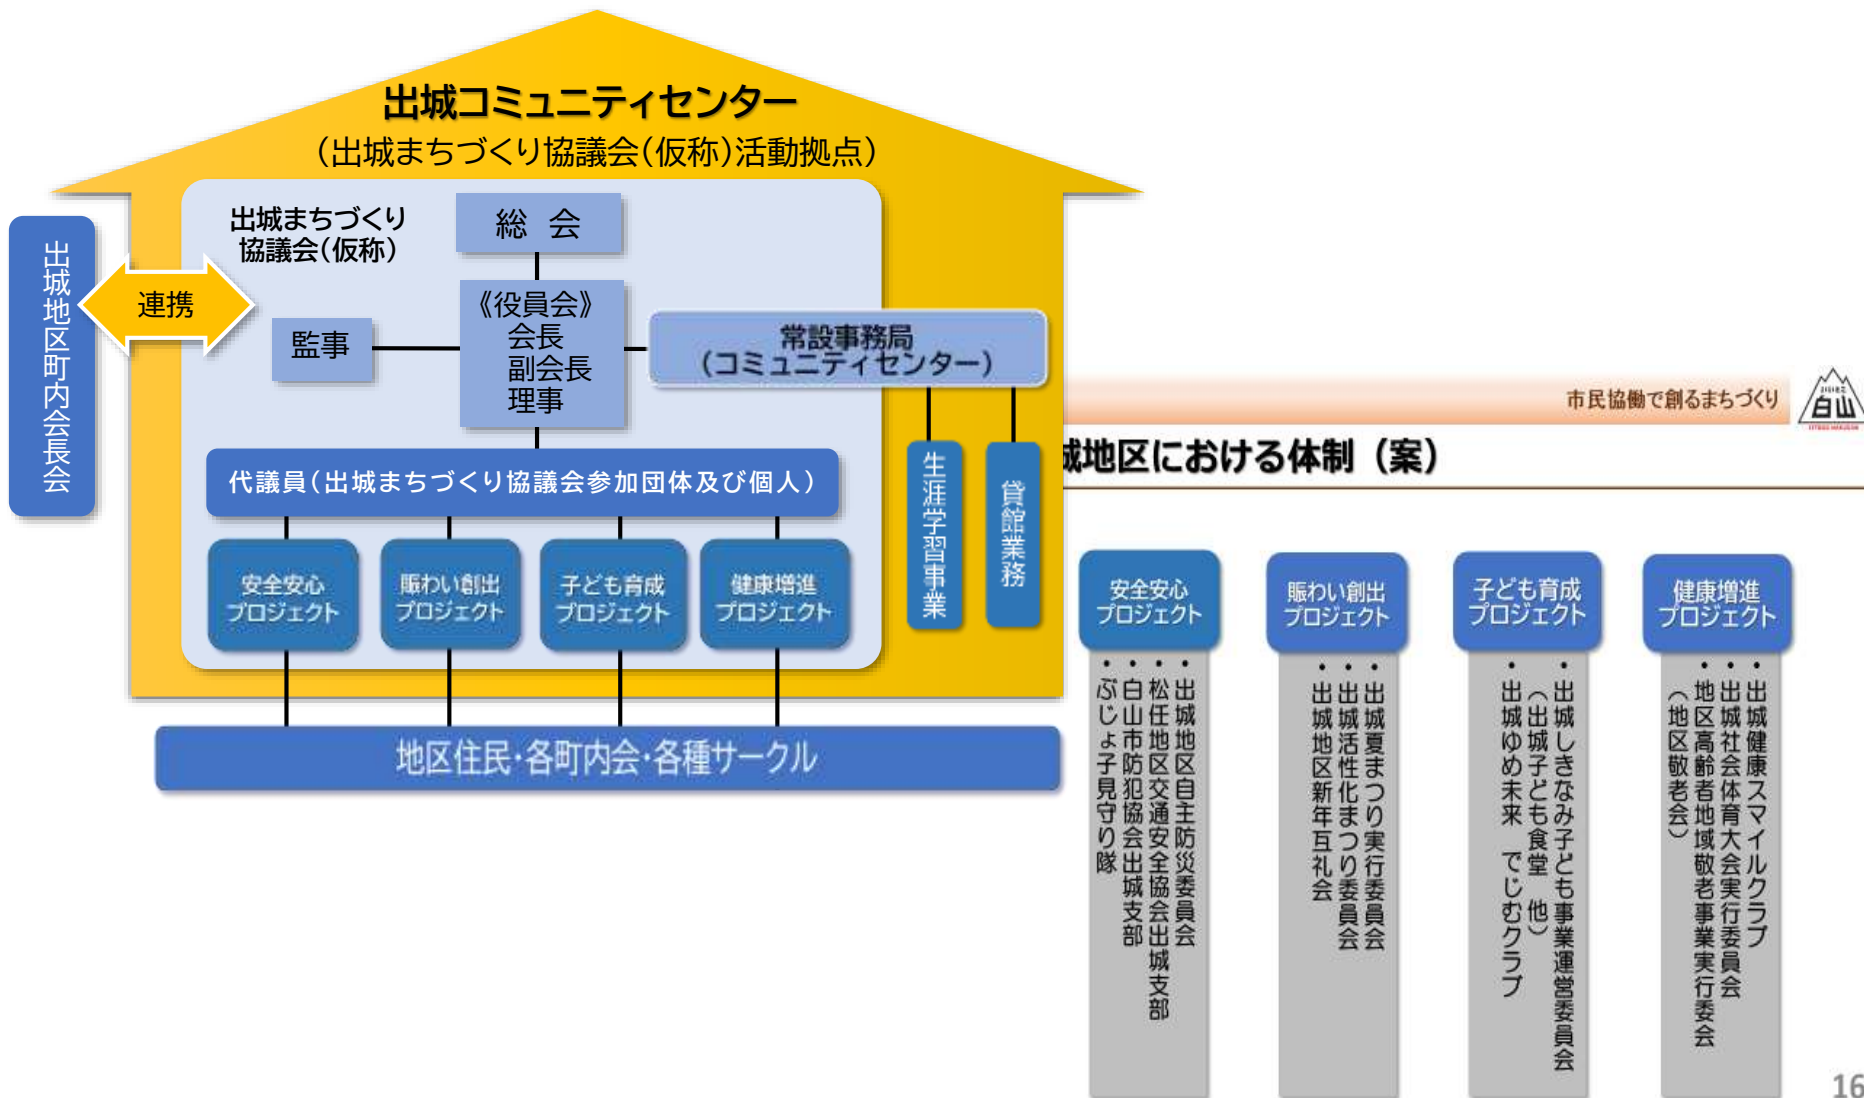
出城コミュニティセンター
（出城まちづくり協議会（仮称）活動拠点）

出城地区町内会長会

連携

出城まちづくり協議会（仮称）

総　会

監事

《役員会》
会長
副会長
理事

常設事務局
（コミュニティセンター）

代議員（出城まちづくり協議会参加団体及び個人）

安全安心プロジェクト

賑わい創出プロジェクト

子ども育成プロジェクト

健康増進プロジェクト

生涯学習事業

貸館業務

地区住民・各町内会・各種サークル

市民協働で創るまちづくり

白山

城地区における体制（案）

安全安心プロジェクト
・出城地区自主防災委員会
・松任地区交通安全協会出城支部
・白山市防犯協会出城支部
・ぶじょ子見守り隊

賑わい創出プロジェクト
・出城夏まつり実行委員会
・出城活性化まつり委員会
・出城地区新年互礼会

子ども育成プロジェクト
・出城しきなみ子ども事業運営委員会
（出城子ども食堂　他）
・出城ゆめ未来　でじむクラブ

健康増進プロジェクト
・出城健康スマイルクラブ
・出城社会体育大会実行委員会
・地区高齢者地域敬老事業実行委会
（地区敬老会）

16